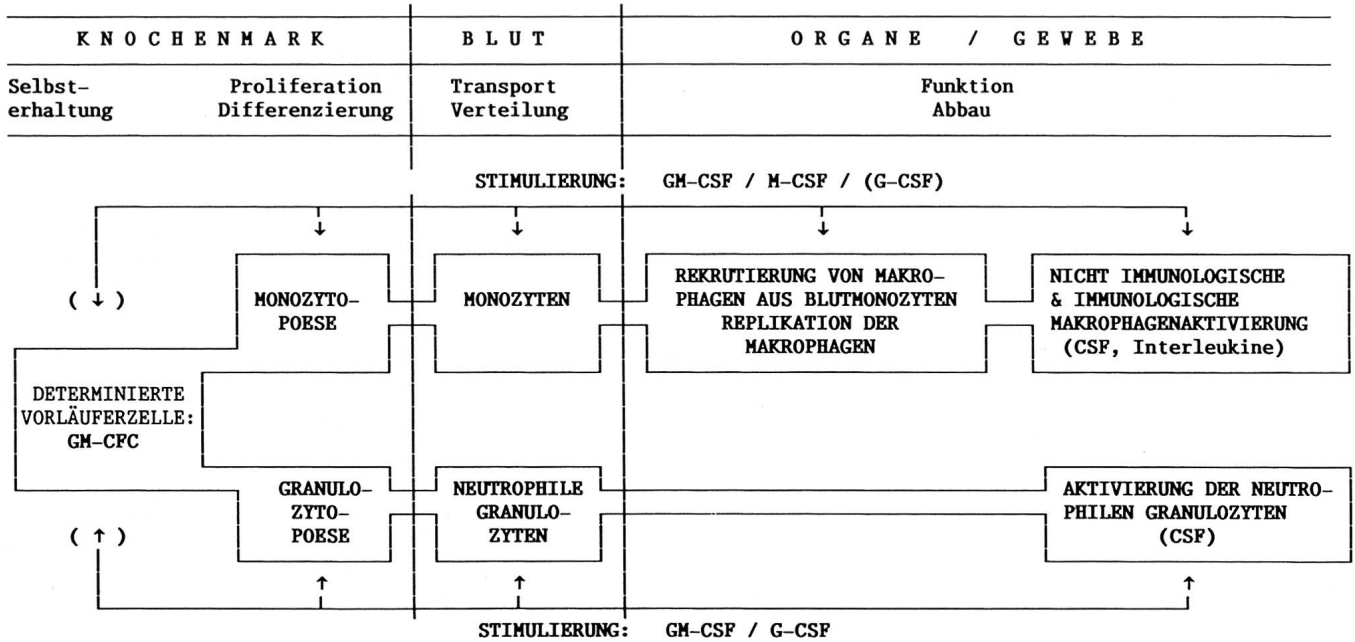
K N O C H E N M A R K | B L U T | O R G A N E / G E W E B E

Selbsterhaltung

Proliferation Differenzierung

Transport Verteilung

Funktion Abbau

STIMULIERUNG: GM-CSF / M-CSF / (G-CSF)

( ↓ )

MONOZYTOPOESE

MONOZYTEN

REKRUTIERUNG VON MAKROPHAGEN AUS BLUTMONOZYTEN REPLIKATION DER MAKROPHAGEN

NICHT IMMUNOLOGISCHE & IMMUNOLOGISCHE MAKROPHAGENAKTIVIERUNG (CSF, Interleukine)

DETERMINIERTE VORLÄUFERZELLE: GM-CFC

GRANULOZYTOPOESE

NEUTROPHILE GRANULOZYTEN

AKTIVIERUNG DER NEUTROPHILEN GRANULOZYTEN (CSF)

( ↑ )

STIMULIERUNG: GM-CSF / G-CSF